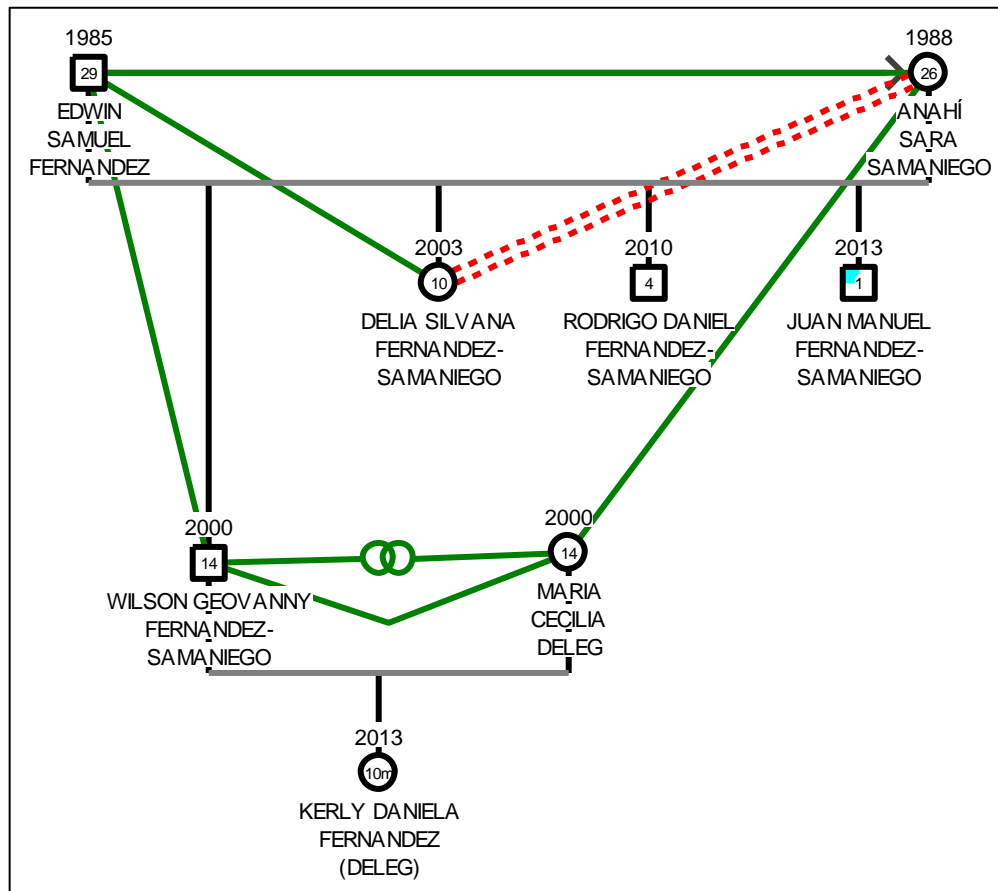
1985
29
EDWIN SAMUEL FERNANDEZ

1988
26
ANAHÍ SARA SAMANIEGO

2003
10
DELIA SILVANA FERNANDEZ-SAMANIEGO

2010
4
RODRIGO DANIEL FERNANDEZ-SAMANIEGO

2013
1
JUAN MANUEL FERNANDEZ-SAMANIEGO

2000
14
WILSON GEOVANNY FERNANDEZ-SAMANIEGO

2000
14
MARIA CECILIA DELEG

2013
10m
KERLY DANIELA FERNANDEZ (DELEG)